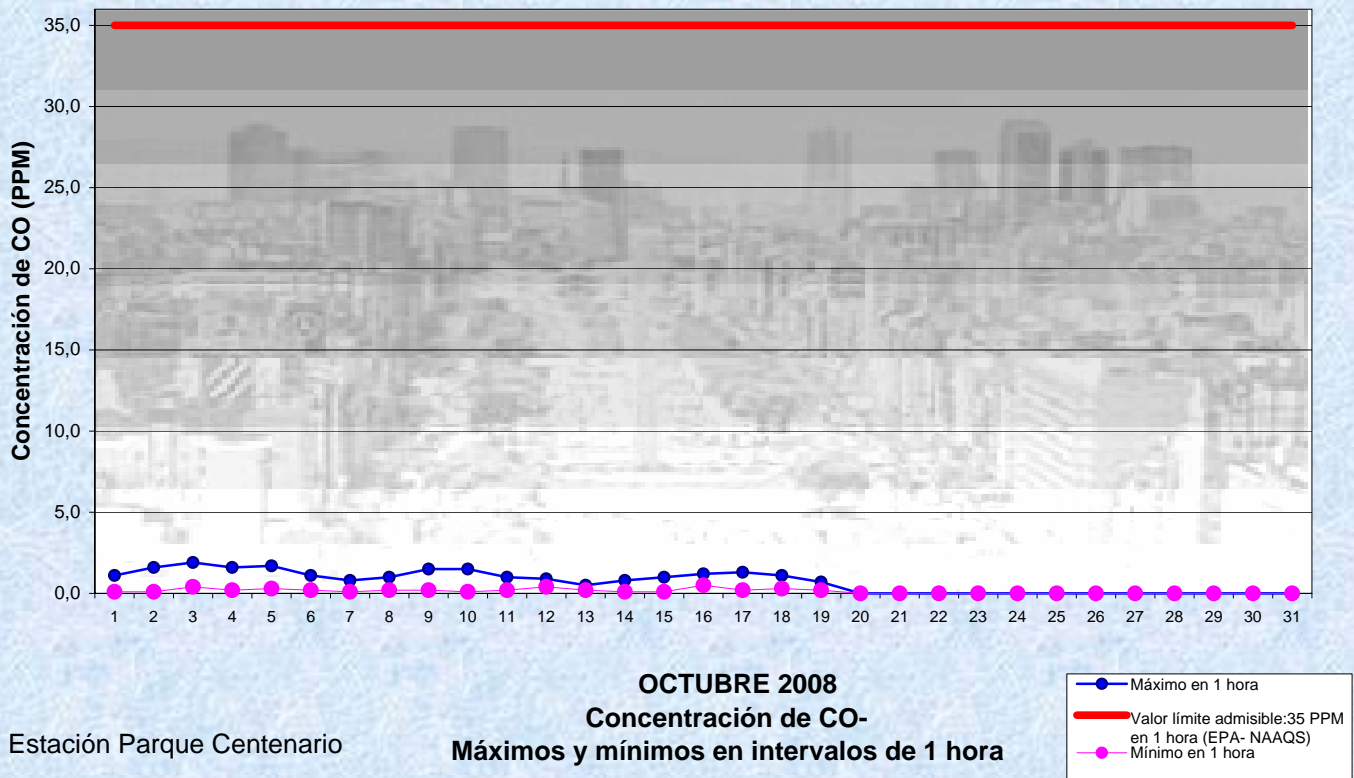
35,0
30,0
25,0
20,0
15,0
10,0
5,0
0,0

Concentración de CO (PPM)

1 2 3 4 5 6 7 8 9 10 11 12 13 14 15 16 17 18 19 20 21 22 23 24 25 26 27 28 29 30 31

OCTUBRE 2008
Concentración de CO-
Máximos y mínimos en intervalos de 1 hora

Estación Parque Centenario

Máximo en 1 hora
Valor límite admisible:35 PPM en 1 hora (EPA- NAAQS)
Mínimo en 1 hora